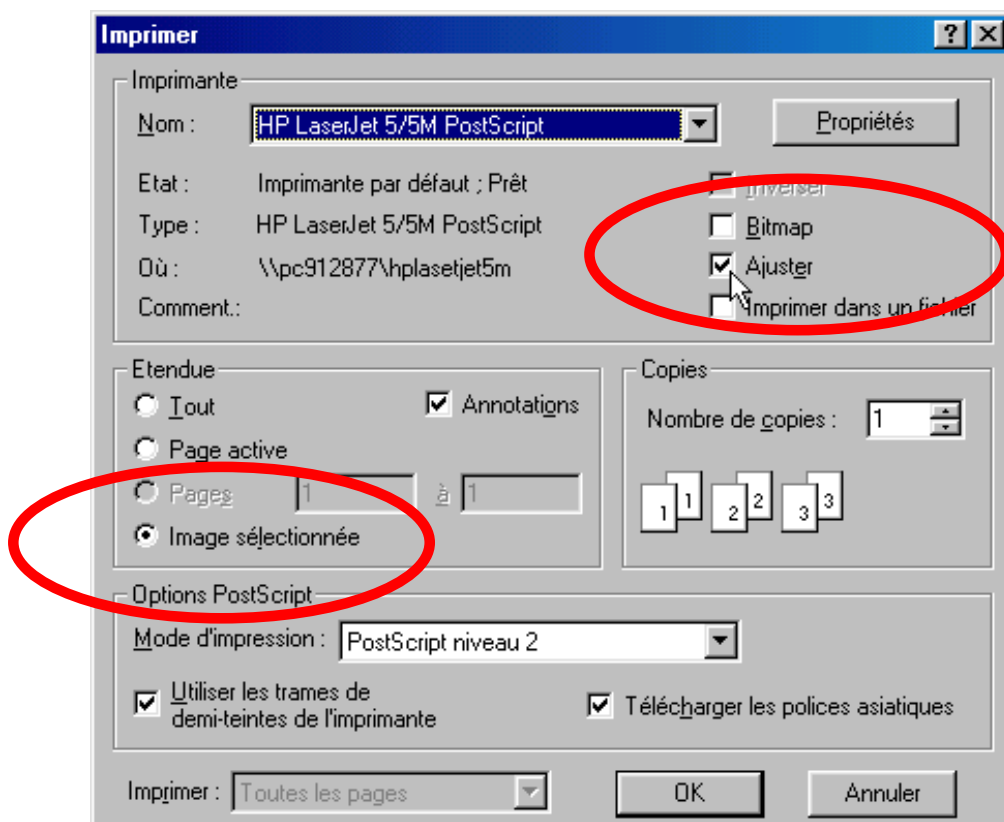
Imprimer

?

Imprimante

Nom : HP LaserJet 5/5M PostScript

Propriétés

Etat : Imprimante par défaut ; Prêt

Type : HP LaserJet 5/5M PostScript

Où : \\pc912877\hplasetjet5m

Comment.:

Inverser

Bitmap

Ajuster

Imprimer dans un fichier

Etendue

Tout

Annotations

Page active

Pages 1 à 1

Image sélectionnée

Copies

Nombre de copies : 1

1 1 2 2 3 3

Options PostScript

Mode d'impression : PostScript niveau 2

Utiliser les trames de demi-teintes de l'imprimante

Télécharger les polices asiatiques

Imprimer : Toutes les pages

OK

Annuler